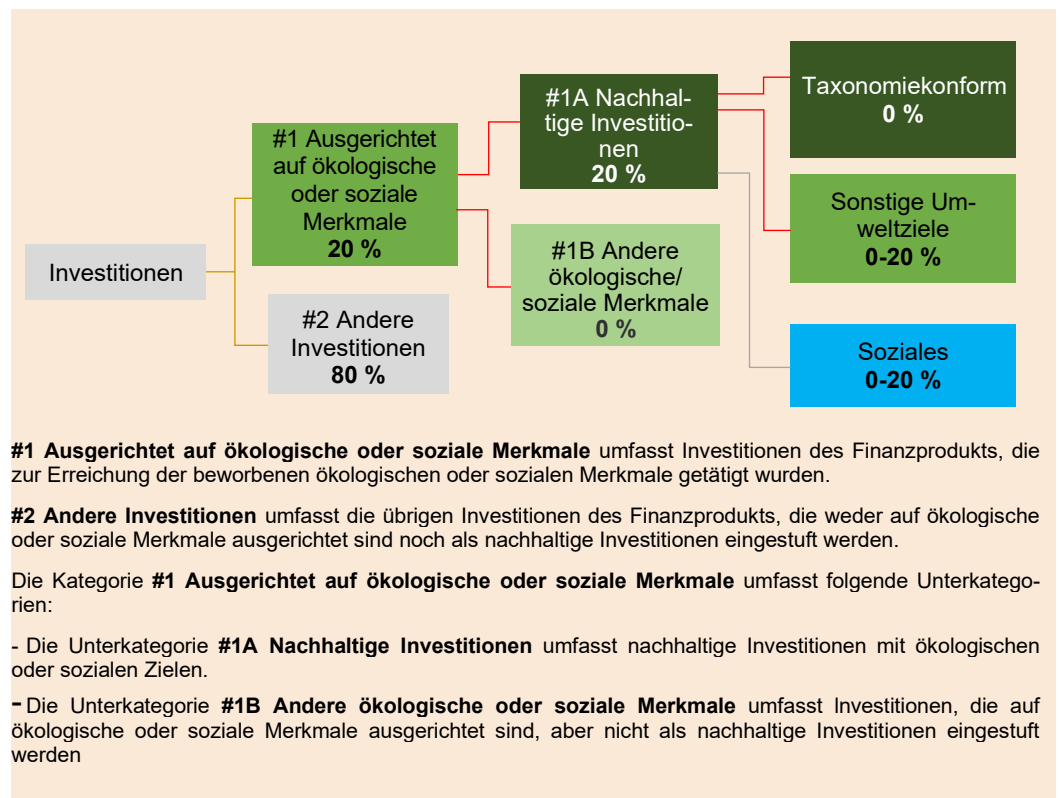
Investitionen

#1 Ausgerichtet auf ökologische oder soziale Merkmale
**20 %**

#2 Andere Investitionen
**80 %**

#1A Nachhaltige Investitionen
**20 %**

#1B Andere ökologische/ soziale Merkmale
**0 %**

Taxonomiekonform
**0 %**

Sonstige Umweltziele
**0-20 %**

Soziales
**0-20 %**

**#1 Ausgerichtet auf ökologische oder soziale Merkmale** umfasst Investitionen des Finanzprodukts, die zur Erreichung der beworbenen ökologischen oder sozialen Merkmale getätigt wurden.

**#2 Andere Investitionen** umfasst die übrigen Investitionen des Finanzprodukts, die weder auf ökologische oder soziale Merkmale ausgerichtet sind noch als nachhaltige Investitionen eingestuft werden.

Die Kategorie **#1 Ausgerichtet auf ökologische oder soziale Merkmale** umfasst folgende Unterkategorien:

- Die Unterkategorie **#1A Nachhaltige Investitionen** umfasst nachhaltige Investitionen mit ökologischen oder sozialen Zielen.

- Die Unterkategorie **#1B Andere ökologische oder soziale Merkmale** umfasst Investitionen, die auf ökologische oder soziale Merkmale ausgerichtet sind, aber nicht als nachhaltige Investitionen eingestuft werden